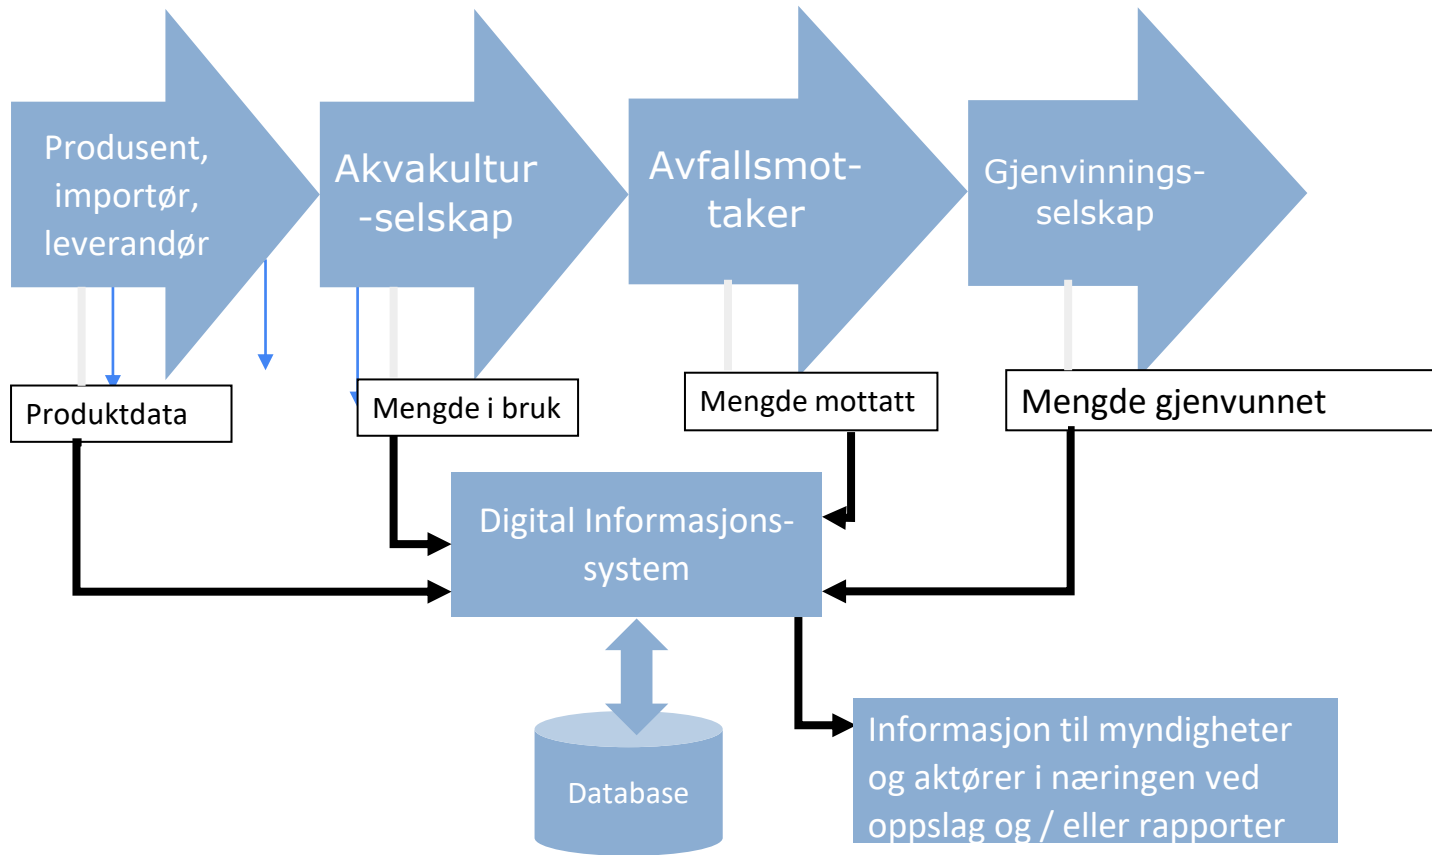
Produsent, importør, leverandør

Akvakultur -selskap

Avfallsmottaker

Gjenvinningsselskap

Produktdata

Mengde i bruk

Mengde mottatt

Mengde gjenvunnet

Digital Informasjonssystem

Database

Informasjon til myndigheter og aktører i næringen ved oppslag og / eller rapporter